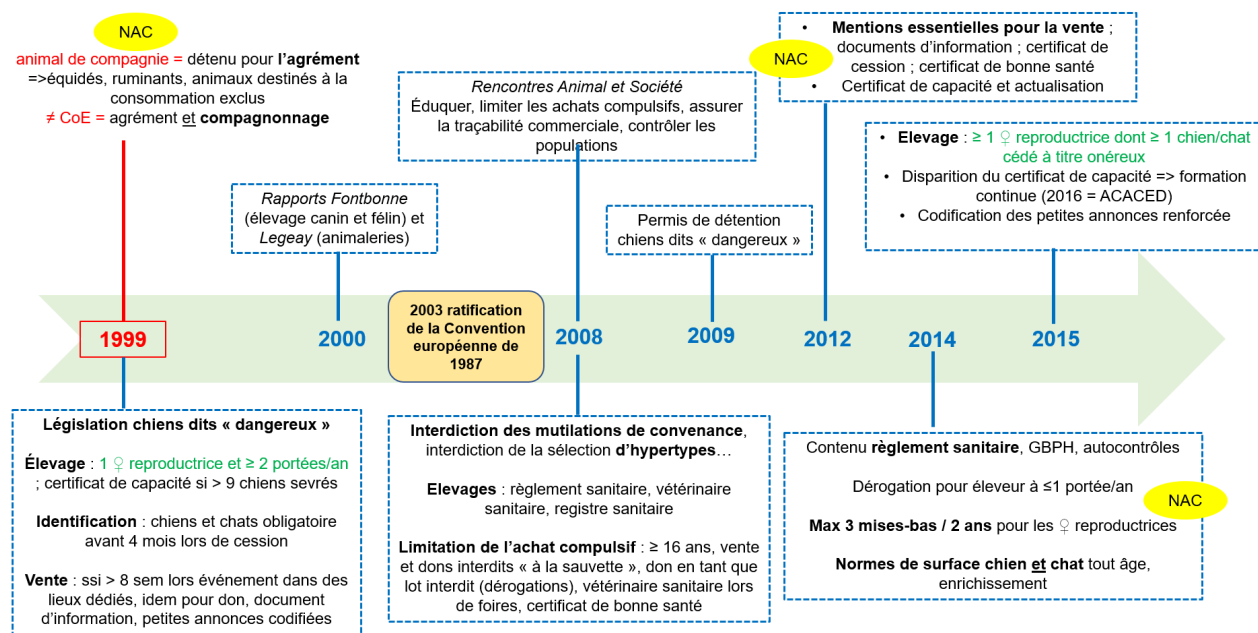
NAC

animal de compagnie = détenu pour l'agrément =>équidés, ruminants, animaux destinés à la consommation exclus
≠ CoE = agrément et compagnonnage

Rapports Fontbonne (élevage canin et félin) et Legeay (animaleries)

Rencontres Animal et Société
Éduquer, limiter les achats compulsifs, assurer la traçabilité commerciale, contrôler les populations

Permis de détention chiens dits « dangereux »

NAC

• Mentions essentielles pour la vente ; documents d'information ; certificat de cession ; certificat de bonne santé
• Certificat de capacité et actualisation

• Elevage : ≥ 1 ♀ reproductrice dont ≥ 1 chien/chat cédé à titre onéreux
• Disparition du certificat de capacité => formation continue (2016 = ACACED)
• Codification des petites annonces renforcée

1999

2000

2003 ratification de la Convention européenne de 1987

2008

2009

2012

2014

2015

Législation chiens dits « dangereux »

Élevage : 1 ♀ reproductrice et ≥ 2 portées/an ; certificat de capacité si > 9 chiens sevrés

Identification : chiens et chats obligatoire avant 4 mois lors de cession

Vente : ssi > 8 sem lors événement dans des lieux dédiés, idem pour don, document d'information, petites annonces codifiées

Interdiction des mutilations de convenance, interdiction de la sélection d'hypertypes…

Elevages : règlement sanitaire, vétérinaire sanitaire, registre sanitaire

Limitation de l'achat compulsif : ≥ 16 ans, vente et don interdits « à la sauvette », don en tant que lot interdit (dérogations), vétérinaire sanitaire lors de foires, certificat de bonne santé

Contenu règlement sanitaire, GBPH, autocontrôles

Dérogation pour éleveur à ≤1 portée/an

NAC

Max 3 mises-bas / 2 ans pour les ♀ reproductrices

Normes de surface chien et chat tout âge, enrichissement